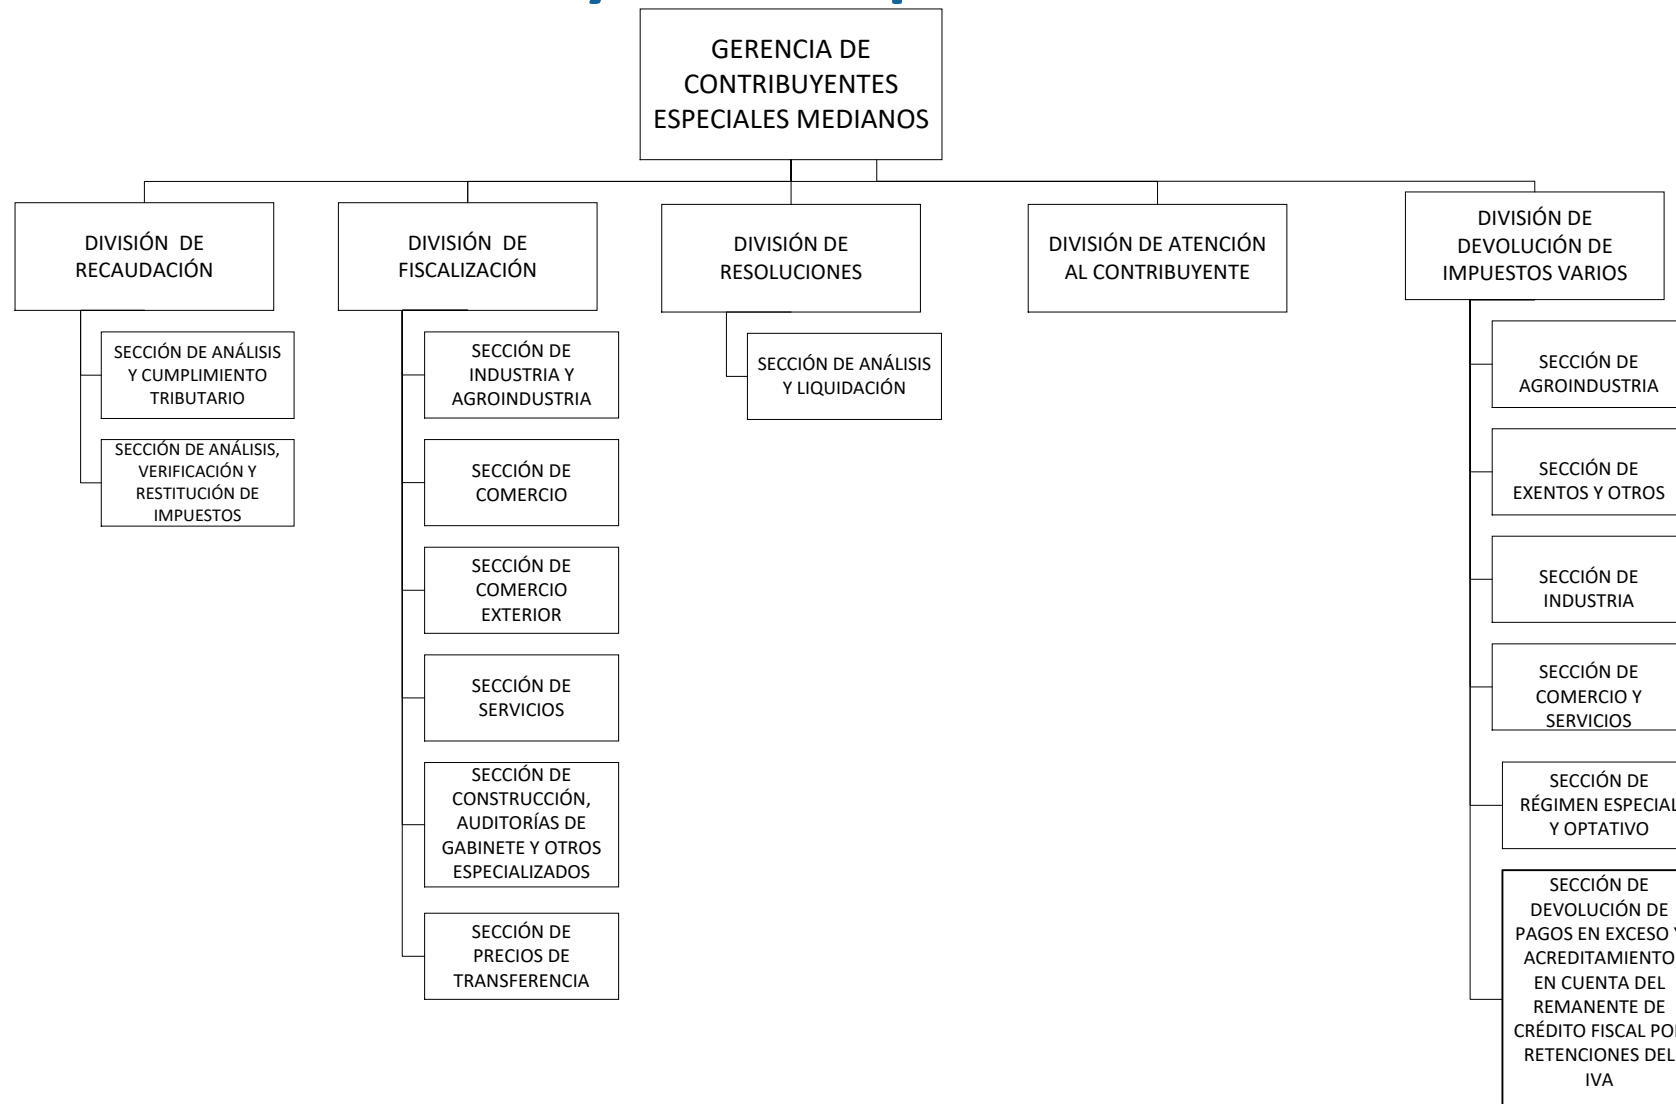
GERENCIA DE CONTRIBUYENTES ESPECIALES MEDIANOS

DIVISIÓN DE RECAUDACIÓN

SECCIÓN DE ANÁLISIS Y CUMPLIMIENTO TRIBUTARIO

SECCIÓN DE ANÁLISIS, VERIFICACIÓN Y RESTITUCIÓN DE IMPUESTOS

DIVISIÓN DE FISCALIZACIÓN

SECCIÓN DE INDUSTRIA Y AGROINDUSTRIA

SECCIÓN DE COMERCIO

SECCIÓN DE COMERCIO EXTERIOR

SECCIÓN DE SERVICIOS

SECCIÓN DE CONSTRUCCIÓN, AUDITORÍAS DE GABINETE Y OTROS ESPECIALIZADOS

SECCIÓN DE PRECIOS DE TRANSFERENCIA

DIVISIÓN DE RESOLUCIONES

SECCIÓN DE ANÁLISIS Y LIQUIDACIÓN

DIVISIÓN DE ATENCIÓN AL CONTRIBUYENTE

DIVISIÓN DE DEVOLUCIÓN DE IMPUESTOS VARIOS

SECCIÓN DE AGROINDUSTRIA

SECCIÓN DE EXENTOS Y OTROS

SECCIÓN DE INDUSTRIA

SECCIÓN DE COMERCIO Y SERVICIOS

SECCIÓN DE RÉGIMEN ESPECIAL Y OPTATIVO

SECCIÓN DE DEVOLUCIÓN DE PAGOS EN EXCESO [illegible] ACREDITAMIENTO EN CUENTA DEL REMANENTE DE CRÉDITO FISCAL PO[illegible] RETENCIONES DEL IVA